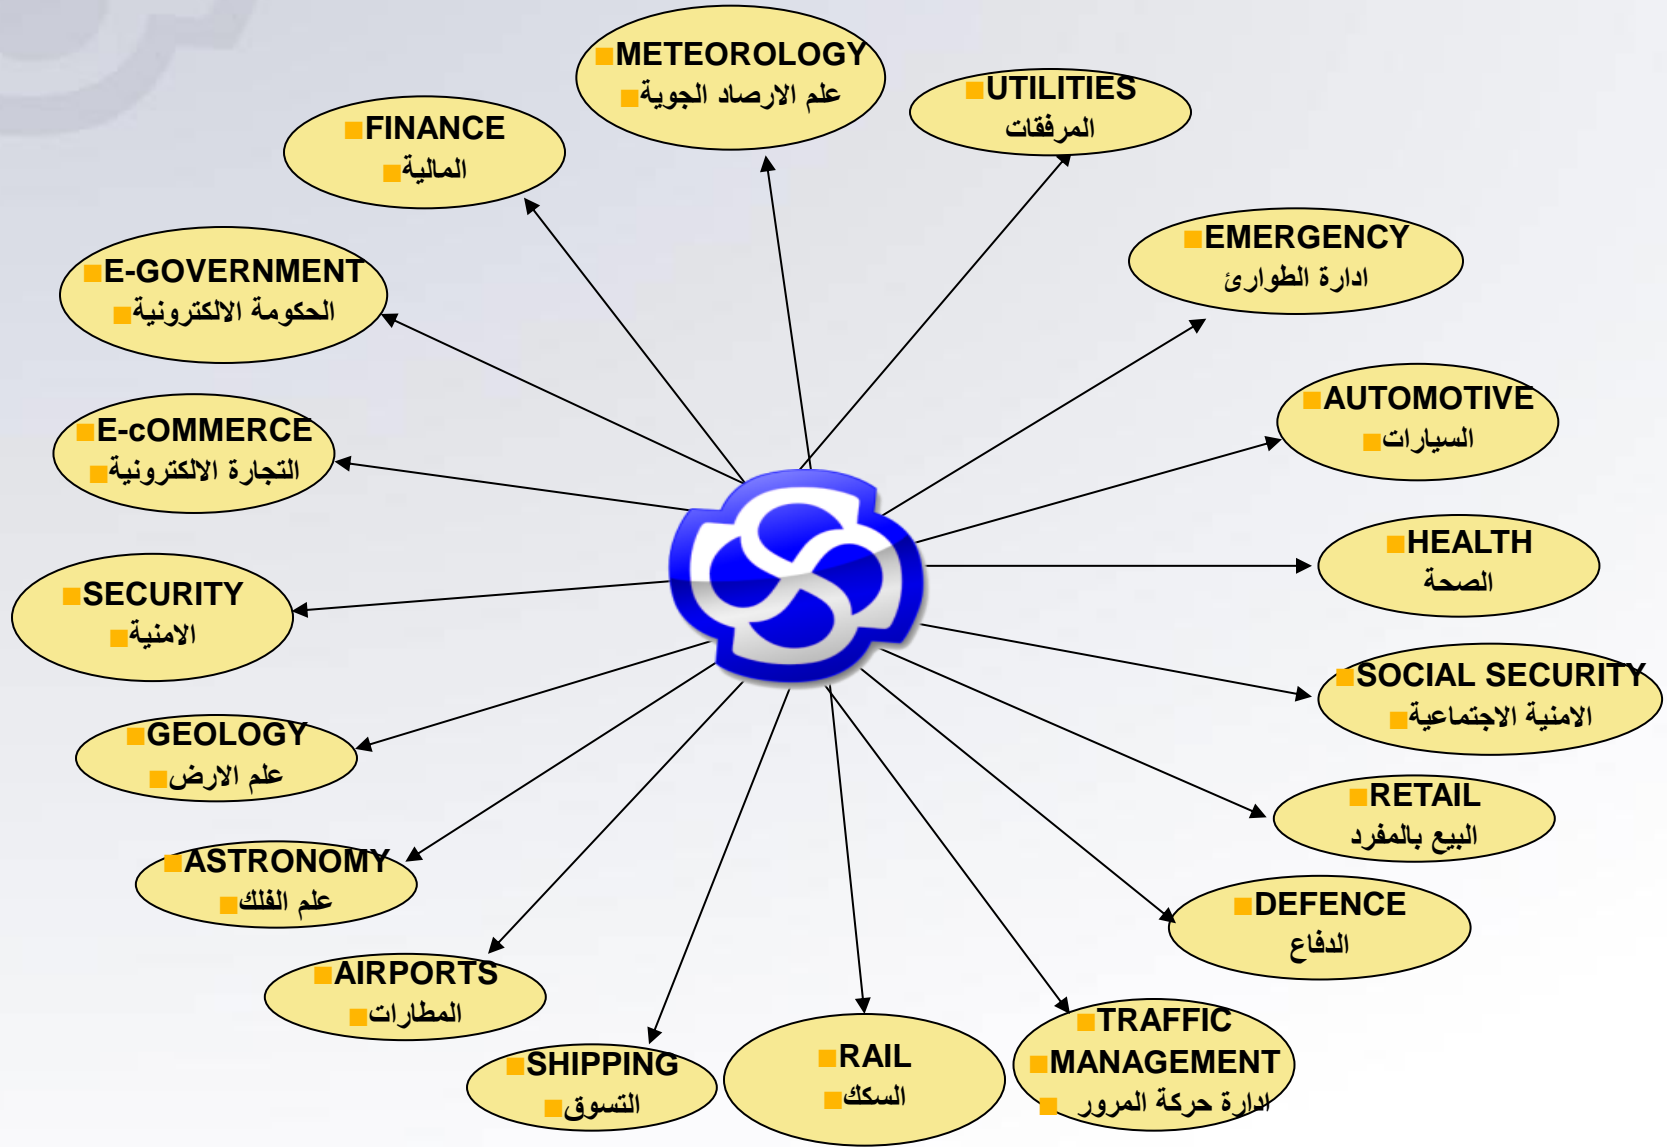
METEOROLOGY
علم الارصاد الجوية

UTILITIES
المرفقات

FINANCE
المالية

EMERGENCY
ادارة الطوارئ

E-GOVERNMENT
الحكومة الالكترونية

AUTOMOTIVE
السيارات

E-cOMMERCE
التجارة الالكترونية

HEALTH
الصحة

SECURITY
الامنية

SOCIAL SECURITY
الامنية الاجتماعية

GEOLOGY
علم الارض

RETAIL
البيع بالمفرد

ASTRONOMY
علم الفلك

DEFENCE
الدفاع

AIRPORTS
المطارات

TRAFFIC MANAGEMENT
ادارة حركة المرور

SHIPPING
التسوق

RAIL
السكك